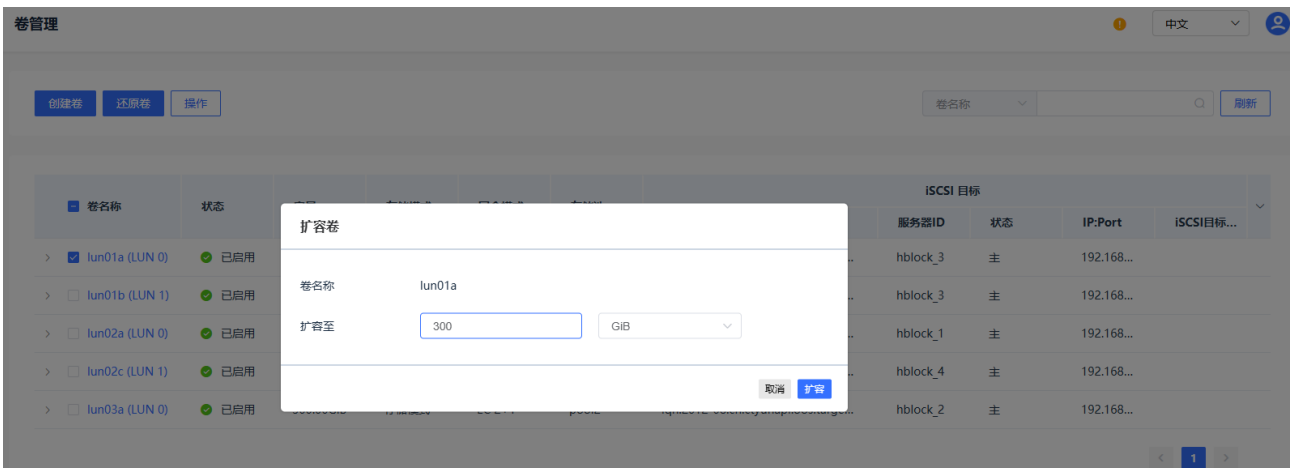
卷管理

中文

创建卷 还原卷 操作

卷名称 刷新

| 卷名称 | 状态 | | | | | iSCSI 目标 | | | |
|---|---|---|---|---|---|---|---|---|---|
| | | | | | | 服务器ID | 状态 | IP:Port | iSCSI目标... |
| lun01a (LUN 0) | 已启用 | | | | ... | hblock_3 | 主 | 192.168... | |
| lun01b (LUN 1) | 已启用 | | | | ... | hblock_3 | 主 | 192.168... | |
| lun02a (LUN 0) | 已启用 | | | | ... | hblock_1 | 主 | 192.168... | |
| lun02c (LUN 1) | 已启用 | | | | ... | hblock_4 | 主 | 192.168... | |
| lun03a (LUN 0) | 已启用 | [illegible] | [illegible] | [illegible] | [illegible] | hblock_2 | 主 | 192.168... | |

扩容卷

卷名称 lun01a

扩容至 300 GiB

取消 扩容

1